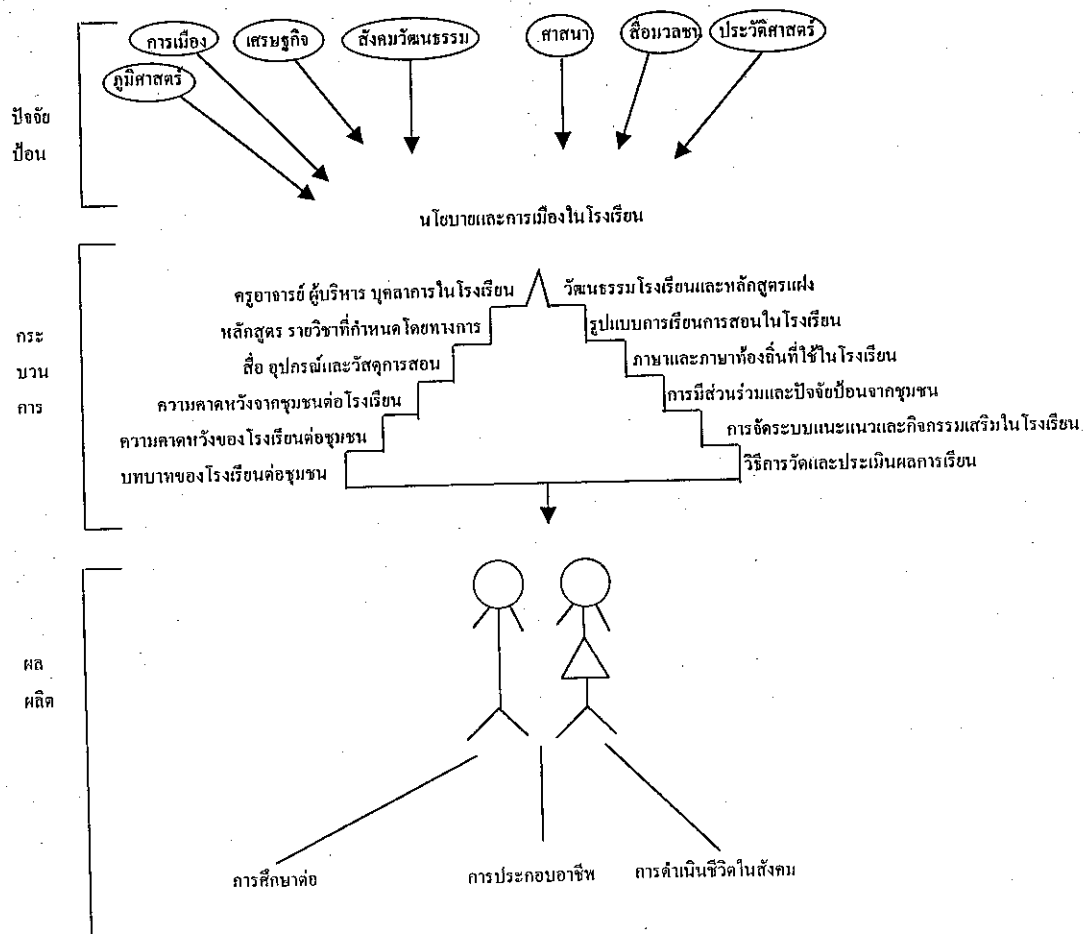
การเมือง เศรษฐกิจ สังคมวัฒนธรรม ศาสนา สื่อมวลชน ประวัติศาสตร์
ภูมิศาสตร์

ปัจจัย ป้อน

นโยบายและการเมืองในโรงเรียน

กระ บวน การ

ครูอาจารย์ ผู้บริหาร บุคลากรในโรงเรียน
หลักสูตร รายวิชาที่กำหนดโดยทางการ
สื่อ อุปกรณ์และวัสดุการสอน
ความคาดหวังจากชุมชนต่อโรงเรียน
ความคาดหวังของโรงเรียนต่อชุมชน
บทบาทของโรงเรียนต่อชุมชน

วัฒนธรรมโรงเรียนและหลักสูตรแฝง
รูปแบบการเรียนการสอนในโรงเรียน
ภาษาและภาษาท้องถิ่นที่ใช้ในโรงเรียน
การมีส่วนร่วมและปัจจัยป้อนจากชุมชน
การจัดระบบแนะแนวและกิจกรรมเสริมในโรงเรียน
วิธีการวัดและประเมินผลการเรียน

ผล ผลิต

การศึกษาต่อ
การประกอบอาชีพ
การดำเนินชีวิตในสังคม